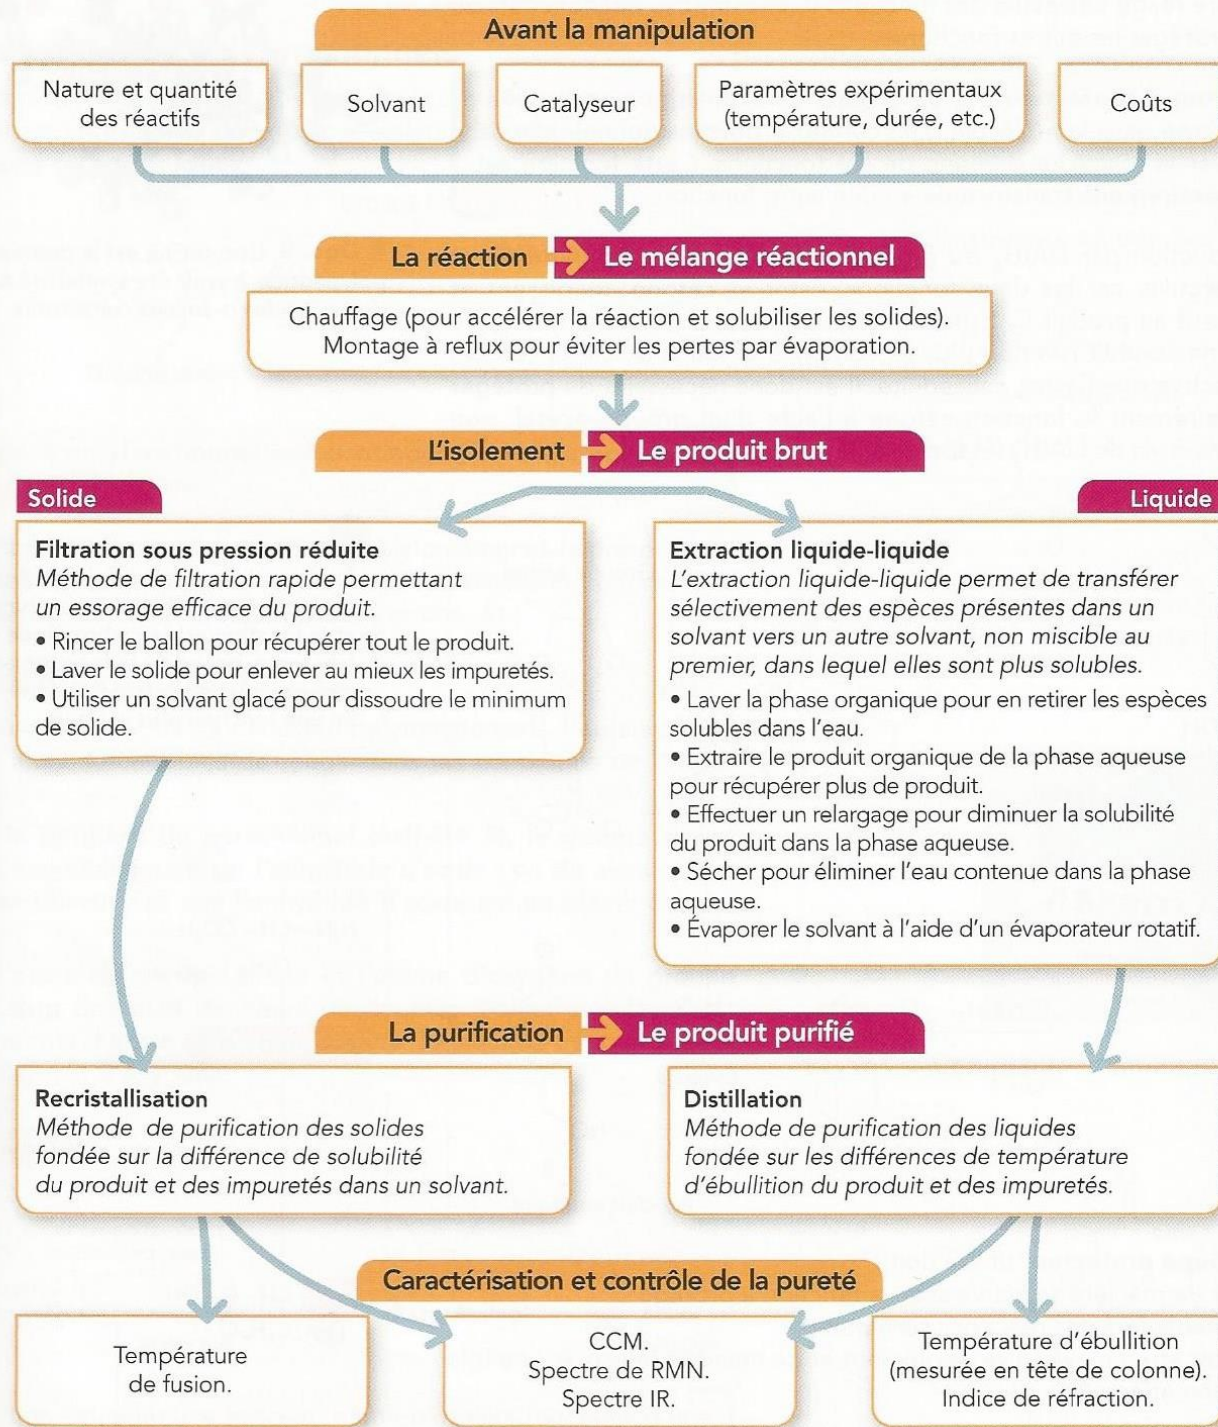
Avant la manipulation

Nature et quantité des réactifs

Solvant

Catalyseur

Paramètres expérimentaux (température, durée, etc.)

Coûts

La réaction → Le mélange réactionnel

Chauffage (pour accélérer la réaction et solubiliser les solides). Montage à reflux pour éviter les pertes par évaporation.

L'isolement → Le produit brut

Solide

Liquide

Filtration sous pression réduite
Méthode de filtration rapide permettant un essorage efficace du produit.
• Rincer le ballon pour récupérer tout le produit.
• Laver le solide pour enlever au mieux les impuretés.
• Utiliser un solvant glacé pour dissoudre le minimum de solide.

Extraction liquide-liquide
L'extraction liquide-liquide permet de transférer sélectivement des espèces présentes dans un solvant vers un autre solvant, non miscible au premier, dans lequel elles sont plus solubles.
• Laver la phase organique pour en retirer les espèces solubles dans l'eau.
• Extraire le produit organique de la phase aqueuse pour récupérer plus de produit.
• Effectuer un relargage pour diminuer la solubilité du produit dans la phase aqueuse.
• Sécher pour éliminer l'eau contenue dans la phase aqueuse.
• Évaporer le solvant à l'aide d'un évaporateur rotatif.

La purification → Le produit purifié

Recristallisation
Méthode de purification des solides fondée sur la différence de solubilité du produit et des impuretés dans un solvant.

Distillation
Méthode de purification des liquides fondée sur les différences de température d'ébullition du produit et des impuretés.

Caractérisation et contrôle de la pureté

Température de fusion.

CCM.
Spectre de RMN.
Spectre IR.

Température d'ébullition (mesurée en tête de colonne).
Indice de réfraction.